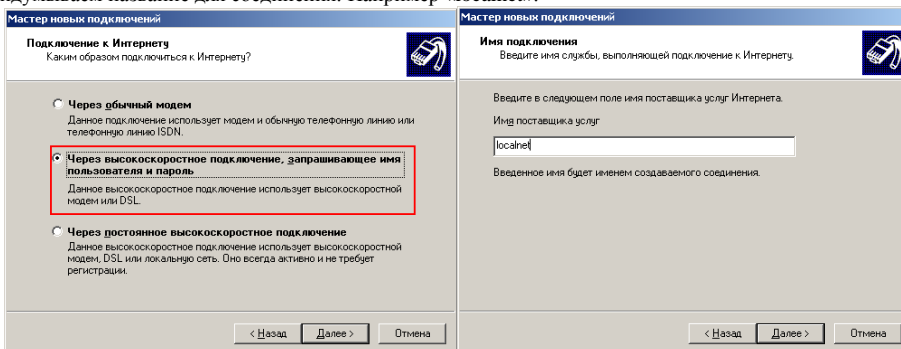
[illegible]думываем название для соединения. Например "localnet".

Мастер новых подключений

Подключение к Интернету
Каким образом подключиться к Интернету?

Через обычный модем
Данное подключение использует модем и обычную телефонную линию или телефонную линию ISDN.

Через высокоскоростное подключение, запрашивающее имя пользователя и пароль
Данное высокоскоростное подключение использует высокоскоростной модем или DSL.

Через постоянное высокоскоростное подключение
Данное высокоскоростное подключение использует высокоскоростной модем, DSL или локальную сеть. Оно всегда активно и не требует регистрации.

< Назад | Далее > | Отмена

Мастер новых подключений

Имя подключения
Введите имя службы, выполняющей подключение к Интернету.

Введите в следующем поле имя поставщика услуг Интернета.

Имя поставщика услуг

localnet

Введенное имя будет именем создаваемого соединения.

< Назад | Далее > | Отмена